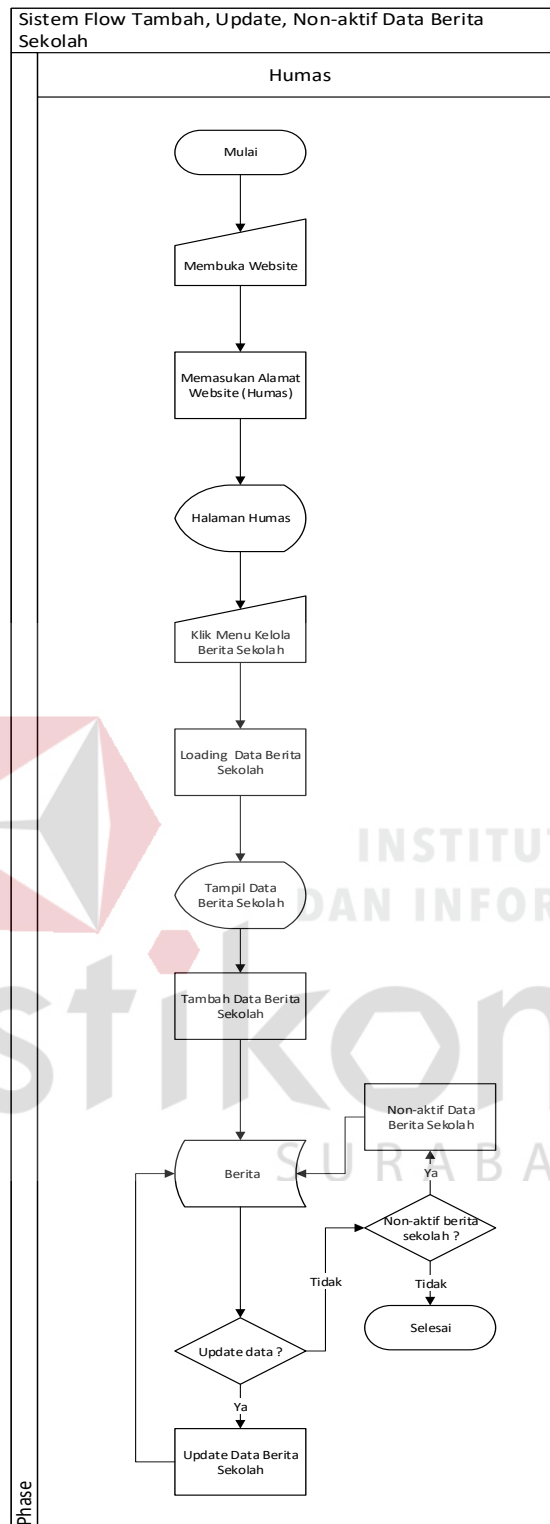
Sistem Flow Tambah, Update, Non-aktif Data Berita Sekolah

Humas

Mulai

Membuka Website

Memasukan Alamat Website (Humas)

Halaman Humas

Klik Menu Kelola Berita Sekolah

Loading Data Berita Sekolah

Tampil Data Berita Sekolah

Tambah Data Berita Sekolah

Non-aktif Data Berita Sekolah

Berita

Ya

Non-aktif berita sekolah ?

Tidak

Tidak

Selesai

Update data ?

Ya

Update Data Berita Sekolah

Phase

INSTITUT
DAN INFOR
stikom
SURABA